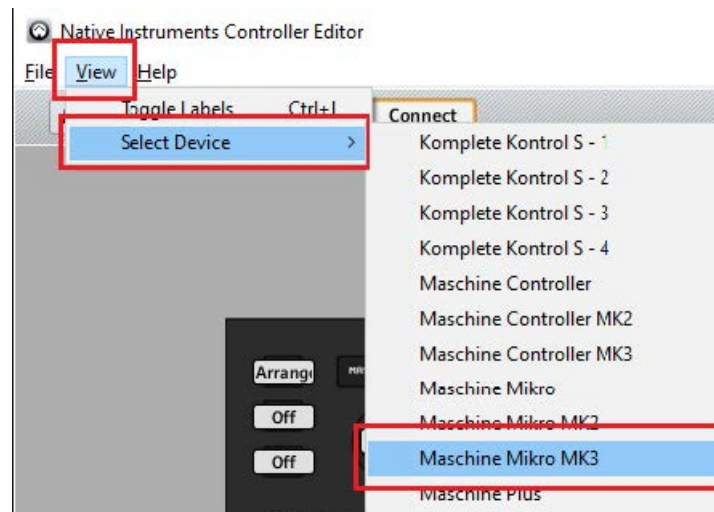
Native Instruments Controller Editor

File View Help

Toggle Labels Ctrl+L

Select Device

Connect

Komplete Kontrol S - 1
Komplete Kontrol S - 2
Komplete Kontrol S - 3
Komplete Kontrol S - 4
Maschine Controller
Maschine Controller MK2
Maschine Controller MK3
Maschine Mikro
Maschine Mikro MK2
Maschine Mikro MK3
Maschine Plus

Arrang
Off
Off